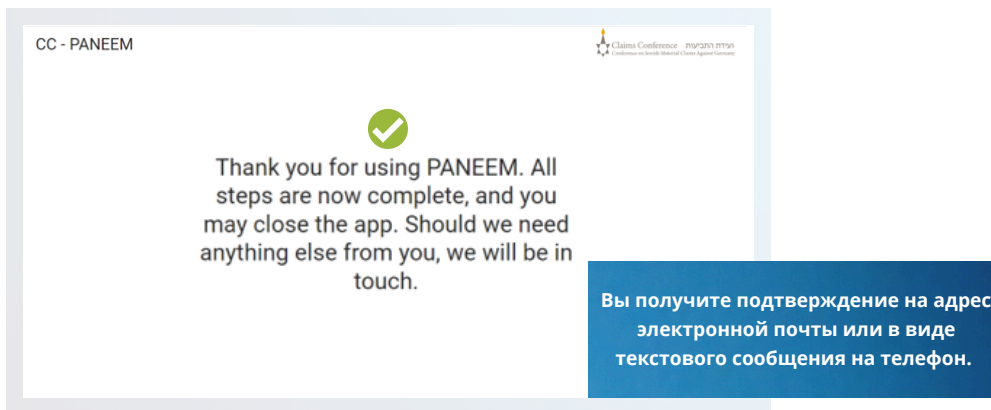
CC - PANEEM

Claims Conference ועידת התביעות
Conference on Jewish Material Claims Against Germany

Thank you for using PANEEM. All steps are now complete, and you may close the app. Should we need anything else from you, we will be in touch.

Вы получите подтверждение на адрес электронной почты или в виде текстового сообщения на телефон.